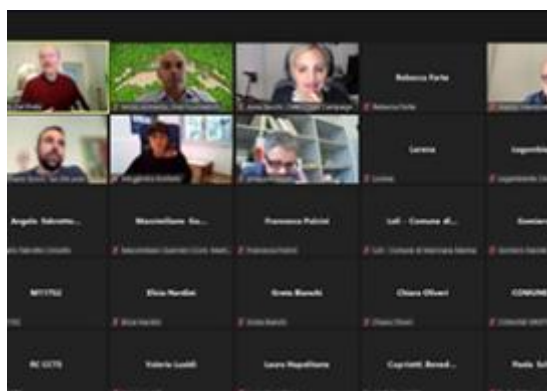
Rebecca Forte

Lorena

Loganthea

Angelo Valconte...

Massimiliano Sa...

Francesco Falcini

Lidi - Comune di...

Damiani

MT1752

Elisa Nardini

Greta Bianchi

Chiara Oliveri

CONSORZ

RC CCTE

Valeria Lualdi

Laura Napolitano

Caprioli Benedi...

Paola Sel